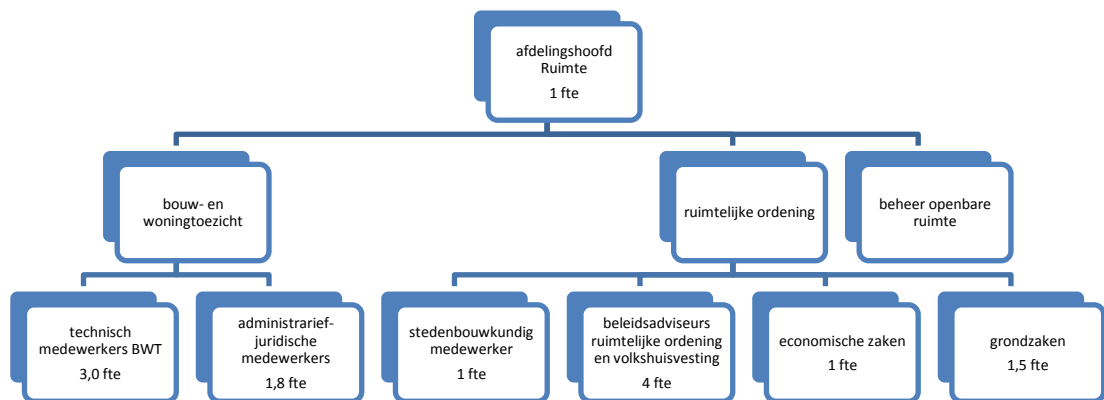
afdelingshoofd Ruimte

1 fte

bouw- en woningtoezicht

ruimtelijke ordening

beheer openbare ruimte

technisch medewerkers BWT

3,0 fte

administrarief-juridische medewerkers

1,8 fte

stedenbouwkundig medewerker

1 fte

beleidsadviseurs ruimtelijke ordening en volkshuisvesting

4 fte

economische zaken

1 fte

grondzaken

1,5 fte